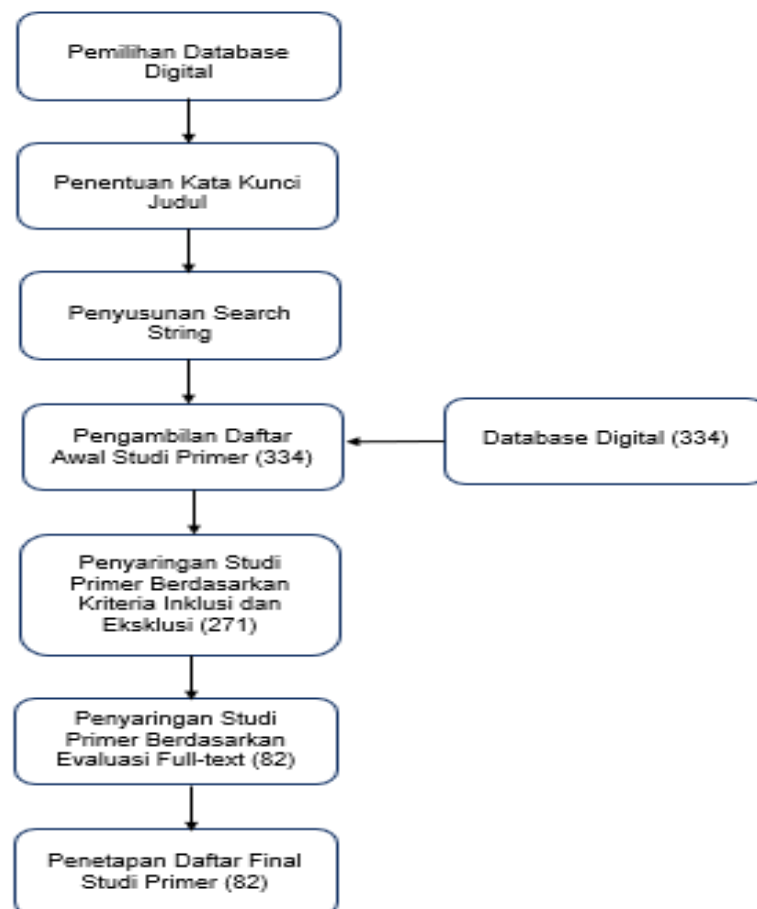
Pemilihan Database Digital

Penentuan Kata Kunci Judul

Penyusunan Search String

Pengambilan Daftar Awal Studi Primer (334)

Database Digital (334)

Penyaringan Studi Primer Berdasarkan Kriteria Inklusi dan Eksklusi (271)

Penyaringan Studi Primer Berdasarkan Evaluasi Full-text (82)

Penetapan Daftar Final Studi Primer (82)